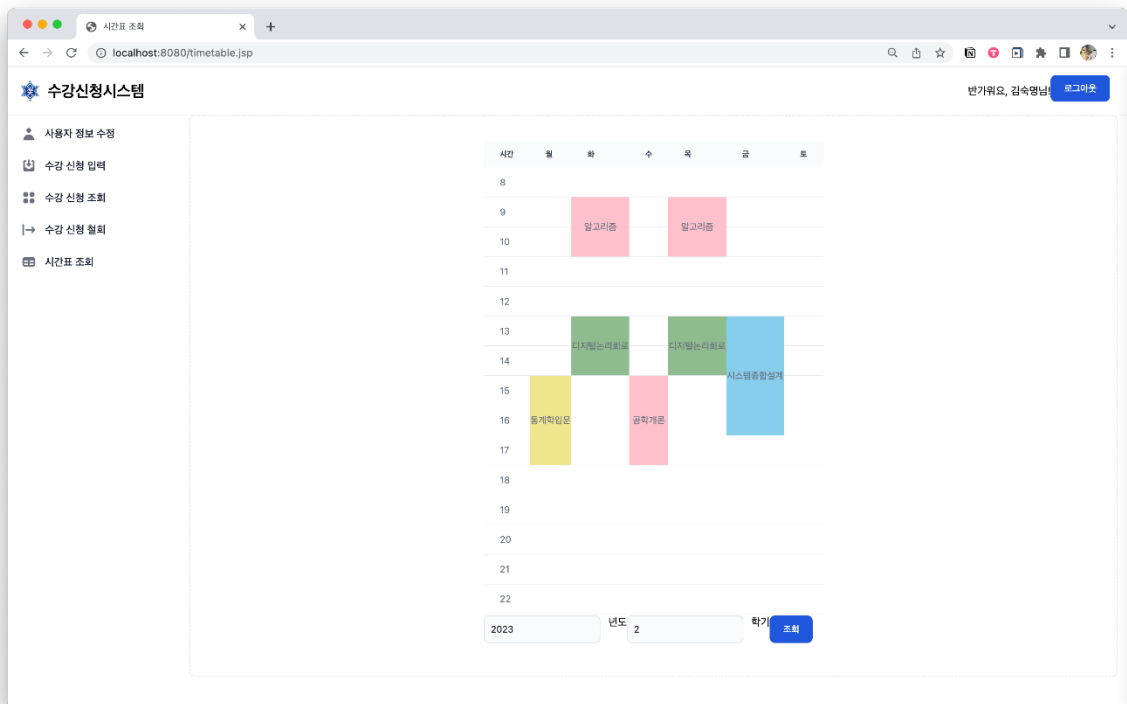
시간표 조회

localhost:8080/timetable.jsp

수강신청시스템

반가워요, 김숙명님 로그아웃

사용자 정보 수정
수강 신청 입력
수강 신청 조회
수강 신청 철회
시간표 조회

| 시간 | 월 | 화 | 수 | 목 | 금 | 토 |
|---|---|---|---|---|---|---|
| 8 | | | | | | |
| 9 | | 알고리즘 | | 알고리즘 | | |
| 10 | | | | | | |
| 11 | | | | | | |
| 12 | | | | | | |
| 13 | | 디지털논리회로 | | 디지털논리회로 | 시스템종합설계 | |
| 14 | | | | | | |
| 15 | 통계학입문 | | 공학개론 | | | |
| 16 | | | | | | |
| 17 | | | | | | |
| 18 | | | | | | |
| 19 | | | | | | |
| 20 | | | | | | |
| 21 | | | | | | |
| 22 | | | | | | |

2023 년도 2 학기 조회